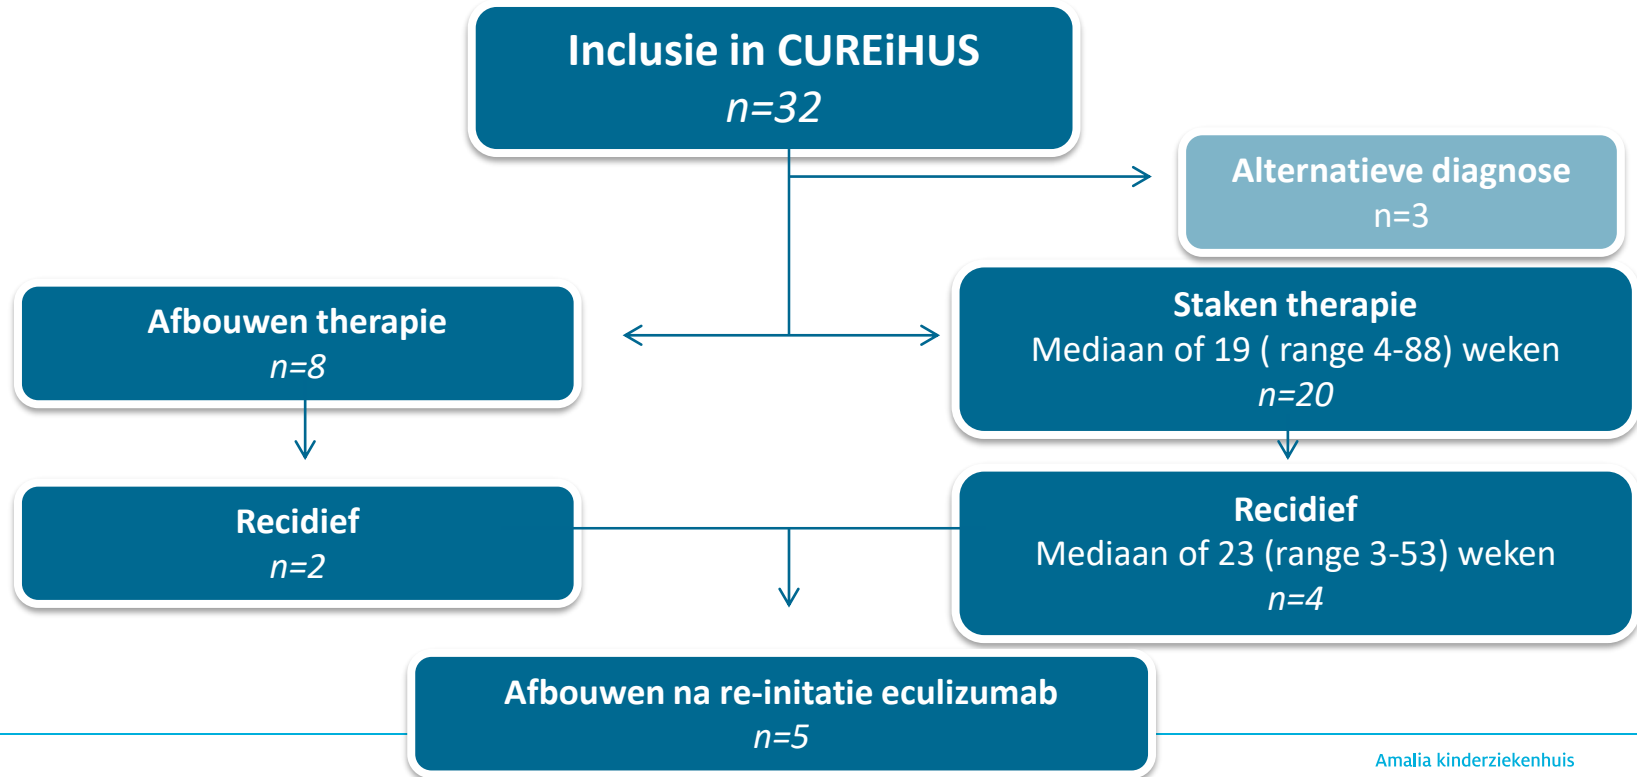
Inclusie in CUREiHUS
n=32

Alternatieve diagnose
n=3

Afbouwen therapie
n=8

Staken therapie
Mediaan of 19 ( range 4-88) weken
n=20

Recidief
n=2

Recidief
Mediaan of 23 (range 3-53) weken
n=4

Afbouwen na re-initatie eculizumab
n=5

Amalia kinderziekenhuis